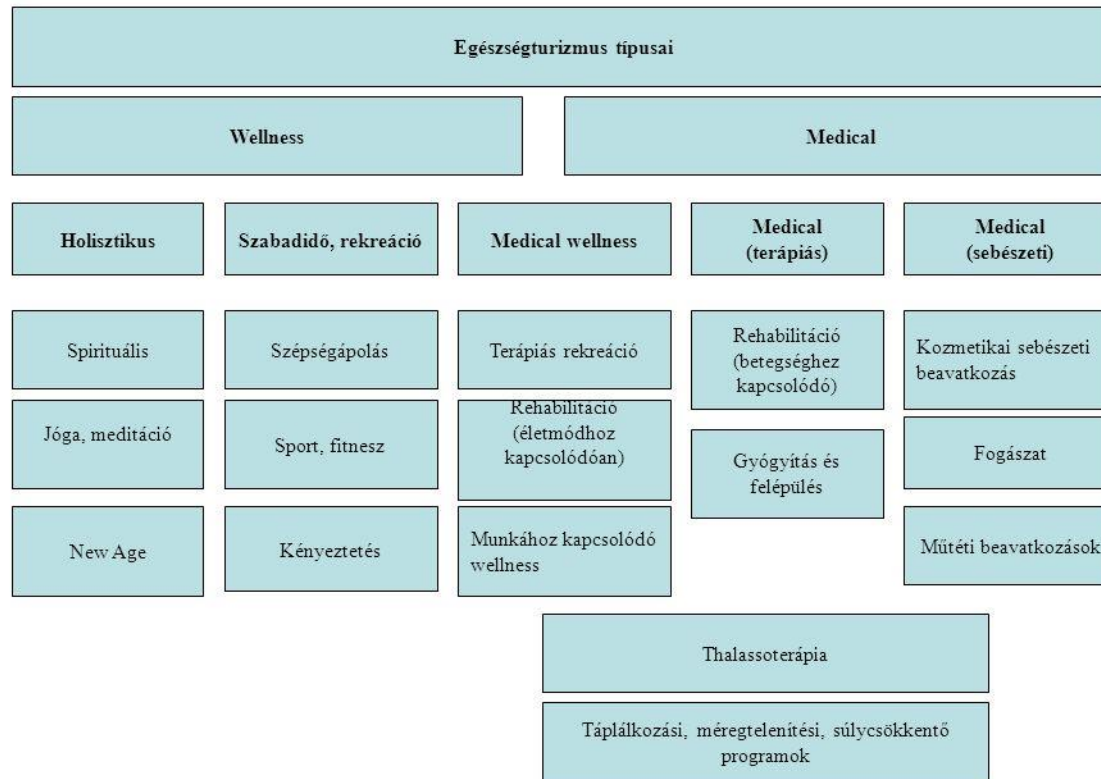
Egészségturizmus típusai

Wellness

Medical

Holisztikus

Szabadidő, rekreáció

Medical wellness

Medical (terápiás)

Medical (sebészeti)

Spirituális

Jóga, meditáció

New Age

Szépségápolás

Sport, fitnesz

Kényeztetés

Terápiás rekreáció

Rehabilitáció (életmódhoz kapcsolódóan)

Munkához kapcsolódó wellness

Rehabilitáció (betegséghez kapcsolódó)

Gyógyítás és felépülés

Kozmetikai sebészeti beavatkozás

Fogászat

Műtéti beavatkozások

Thalassoterápia

Táplálkozási, méregtelenítési, súlycsökkentő programok